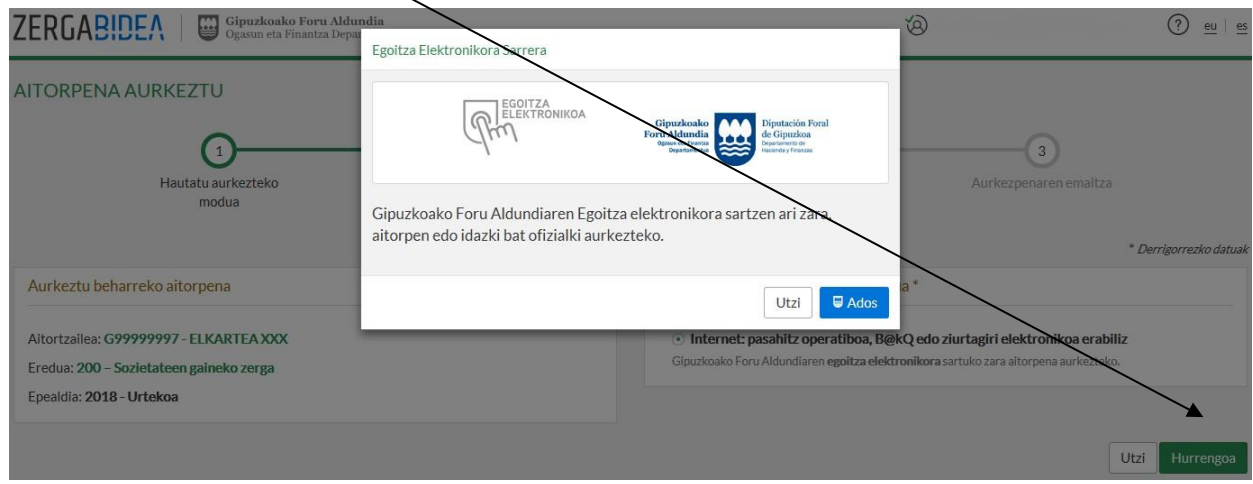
ZERGABIDEA | Gipuzkoako Foru Aldundia Ogasun eta Finantza Depar

? eu | es

AITORPENA AURKEZTU

1
Hautatu aurkezteko modua

3
Aurkezpenaren emaitza

* Derrigorrezko datuak

Aurkeztu beharreko aitorpena

Aitortzailea: G99999997 - ELKARTEA XXX
Eredua: 200 – Sozietateen gaineko zerga
Epealdia: 2018 - Urtekoa

a *

Internet: pasahitz operatiboa, B@kQ edo ziurtagiri elektronikoa erabiliz
Gipuzkoako Foru Aldundiaren egoitza elektronikora sartuko zara aitorpena aurkezteko.

Utzi Hurrengoa

Egoitza Elektronikora Sarrera

EGOITZA ELEKTRONIKOA

Gipuzkoako Foru Aldundia Ogasun eta Finantza Departamentua

Diputación Foral de Gipuzkoa Departamento de Hacienda y Finanzas

Gipuzkoako Foru Aldundiaren Egoitza elektronikora sartzen ari zara, aitorpen edo idazki bat ofizialki aurkezteko.

Utzi Ados